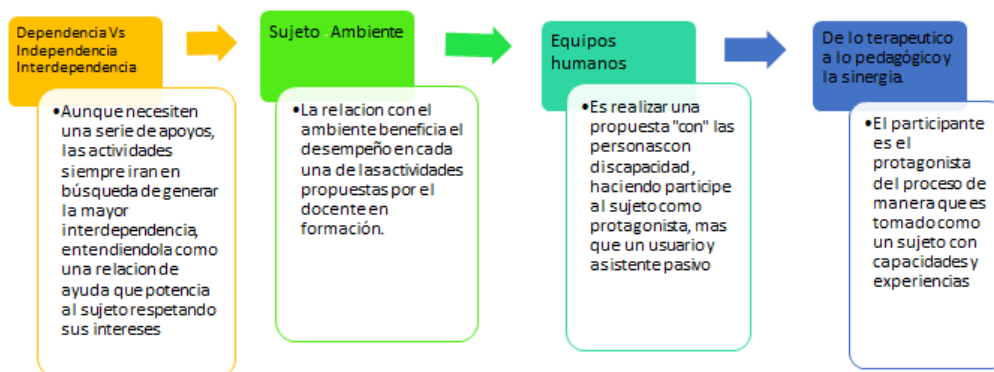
Dependencia Vs Independencia Interdependencia

•Aunque necesiten una serie de apoyos, las actividades siempre iran en búsqueda de generar la mayor interdependencia, entendiendola como una relacion de ayuda que potencia al sujeto respetando sus intereses

Sujeto Ambiente

•La relacion con el ambiente beneficia el desempeño en cada una de lasactividades propuestas por el docente en formación.

Equipos humanos

•Es realizar una propuesta "con" las personascon discapacidad, haciendo participe al sujeto como protagonista, mas que un usuario y asistente pasivo

De lo terapeutico a lo pedagógico y la sinergia

•El participante es el protagonista del proceso de manera que es tomado como un sujeto con capacidades y experiencias